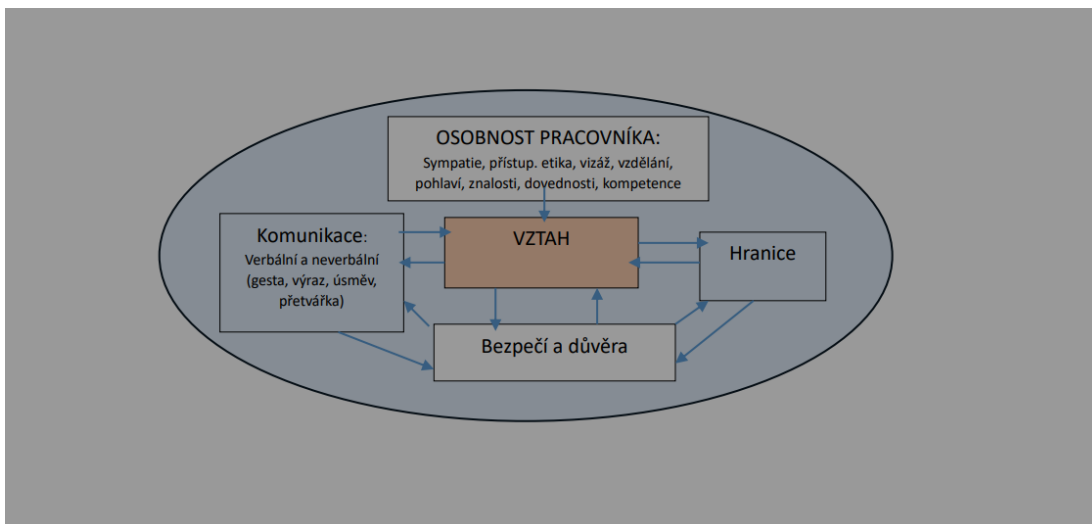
OSOBNOST PRACOVNÍKA:
Sympatie, přístup. etika, vizáž, vzdělání, pohlaví, znalosti, dovednosti, kompetence

Komunikace:
Verbální a neverbální (gesta, výraz, úsměv, přetvářka)

VZTAH

Hranice

Bezpečí a důvěra